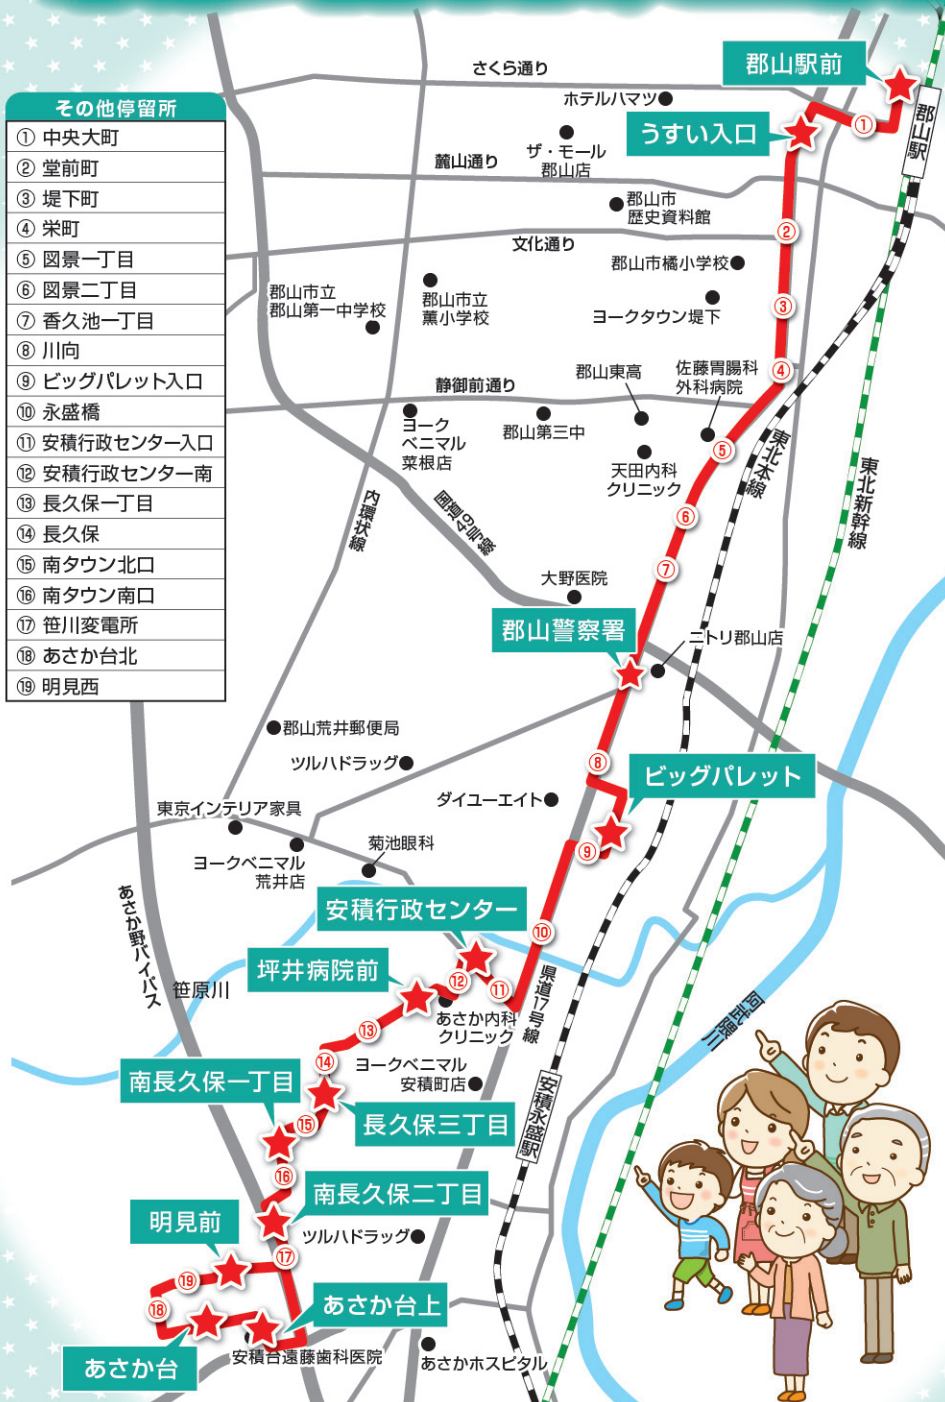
その他停留所

| |
|---|
| ① 中央大町 |
| ② 堂前町 |
| ③ 堤下町 |
| ④ 栄町 |
| ⑤ 図景一丁目 |
| ⑥ 図景二丁目 |
| ⑦ 香久池一丁目 |
| ⑧ 川向 |
| ⑨ ビッグパレット入口 |
| ⑩ 永盛橋 |
| ⑪ 安積行政センター入口 |
| ⑫ 安積行政センター南 |
| ⑬ 長久保一丁目 |
| ⑭ 長久保 |
| ⑮ 南タウン北口 |
| ⑯ 南タウン南口 |
| ⑰ 笹川変電所 |
| ⑱ あさか台北 |
| ⑲ 明見西 |

郡山駅前
郡山駅
さくら通り
ホテルハマツ
うすい入口
ザ・モール郡山店
麓山通り
郡山市歴史資料館
文化通り
郡山市橘小学校
郡山市立郡山第一中学校
郡山市立薫小学校
ヨークタウン堤下
静御前通り
郡山東高
佐藤胃腸科外科病院
ヨークベニマル菜根店
郡山第三中
天田内科クリニック
東北本線
東北新幹線
内環状線
国道4号線
大野医院
郡山警察署
ニトリ郡山店
郡山荒井郵便局
ツルハドラッグ
ダイユーエイト
ビッグパレット
東京インテリア家具
菊池眼科
ヨークベニマル荒井店
安積行政センター
あさか野バイパス
笹原川
坪井病院前
県道17号線
あさか内科クリニック
阿武隈川
ヨークベニマル安積町店
南長久保一丁目
長久保三丁目
安積永盛駅
南長久保二丁目
明見前
ツルハドラッグ
あさか台上
あさか台
安積台遠藤歯科医院
あさかホスピタル
①②③④⑤⑥⑦⑧⑨⑩⑪⑫⑬⑭⑮⑯⑰⑱⑲